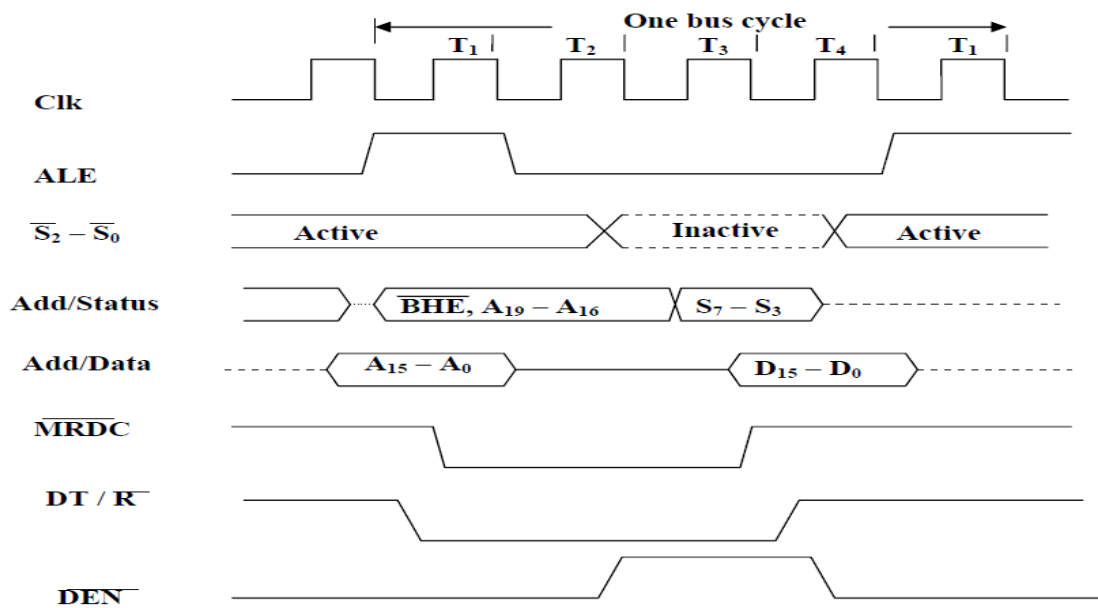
One bus cycle

$T_1$ $T_2$ $T_3$ $T_4$ $T_1$

Clk

ALE

$\overline{S_2} - \overline{S_0}$ Active Inactive Active

Add/Status $\overline{BHE}, A_{19} - A_{16}$ $S_7 - S_3$

Add/Data $A_{15} - A_0$ $D_{15} - D_0$

$\overline{MRDC}$

DT / R¯

DEN¯